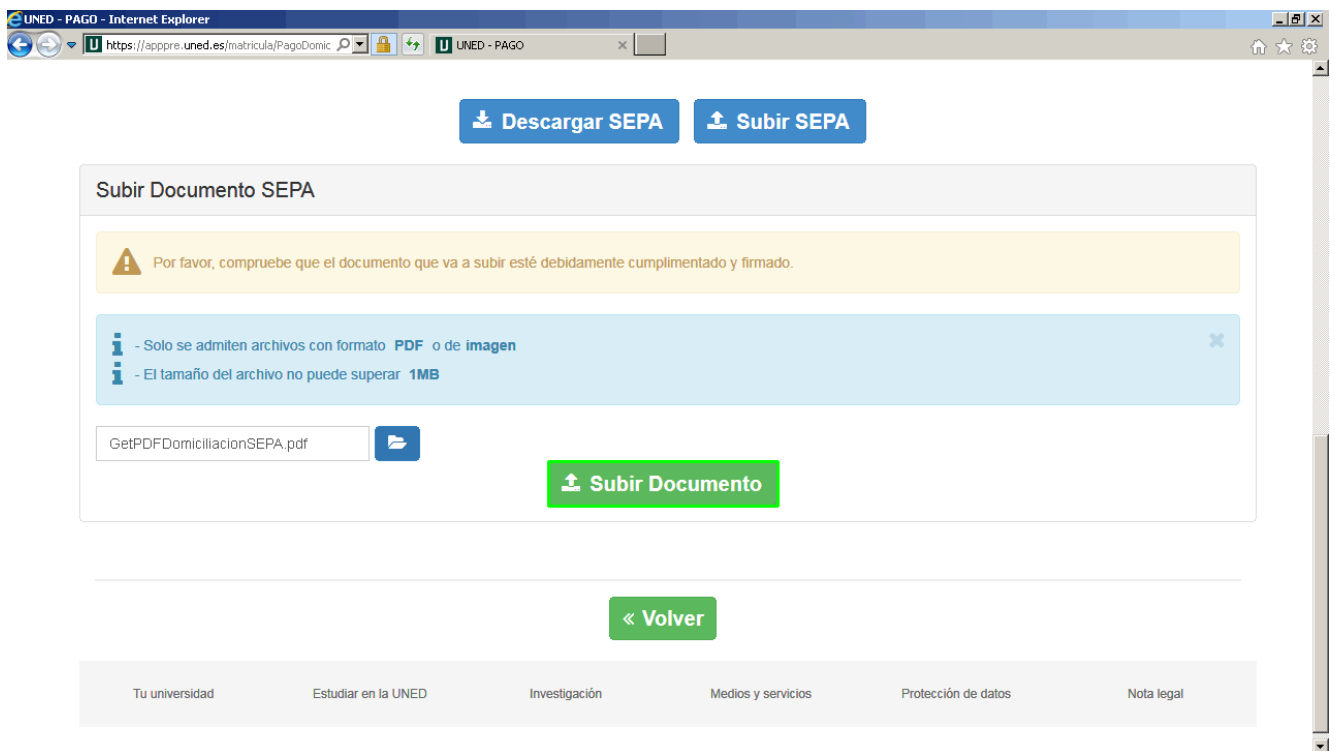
UNED - PAGO - Internet Explorer

https://apppre.uned.es/matricula/PagoDomic

UNED - PAGO

Descargar SEPA

Subir SEPA

Subir Documento SEPA

Por favor, compruebe que el documento que va a subir esté debidamente cumplimentado y firmado.

- Solo se admiten archivos con formato **PDF** o de **imagen**

- El tamaño del archivo no puede superar **1MB**

GetPDFDomiciliacionSEPA.pdf

Subir Documento

« Volver

Tu universidad | Estudiar en la UNED | Investigación | Medios y servicios | Protección de datos | Nota legal